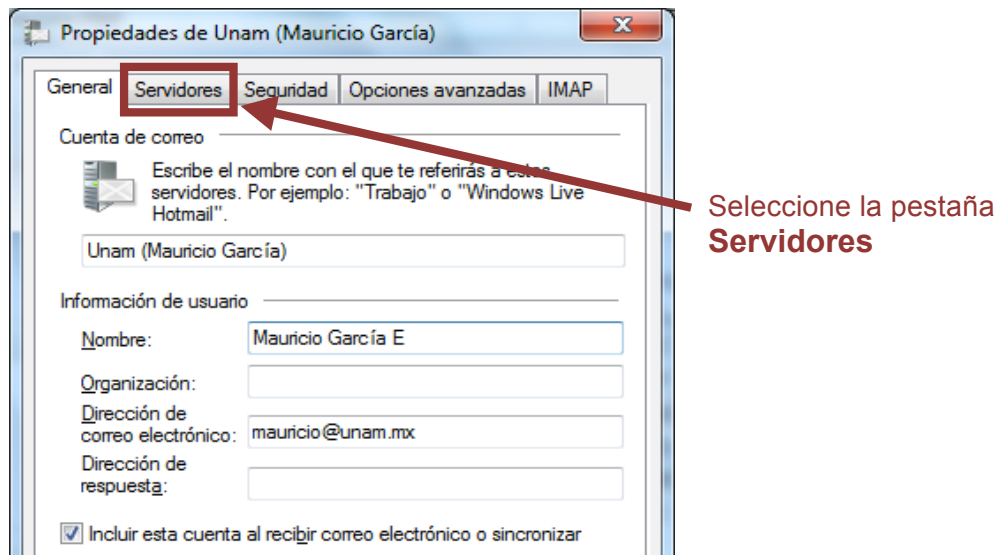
Propiedades de Unam (Mauricio García)

General | Servidores | Seguridad | Opciones avanzadas | IMAP

Cuenta de correo

Escribe el nombre con el que te referirás a estos servidores. Por ejemplo: "Trabajo" o "Windows Live Hotmail".

Unam (Mauricio García)

Información de usuario

Nombre: Mauricio García E

Organización:

Dirección de correo electrónico: mauricio@unam.mx

Dirección de respuesta:

Incluir esta cuenta al recibir correo electrónico o sincronizar

Seleccione la pestaña **Servidores**